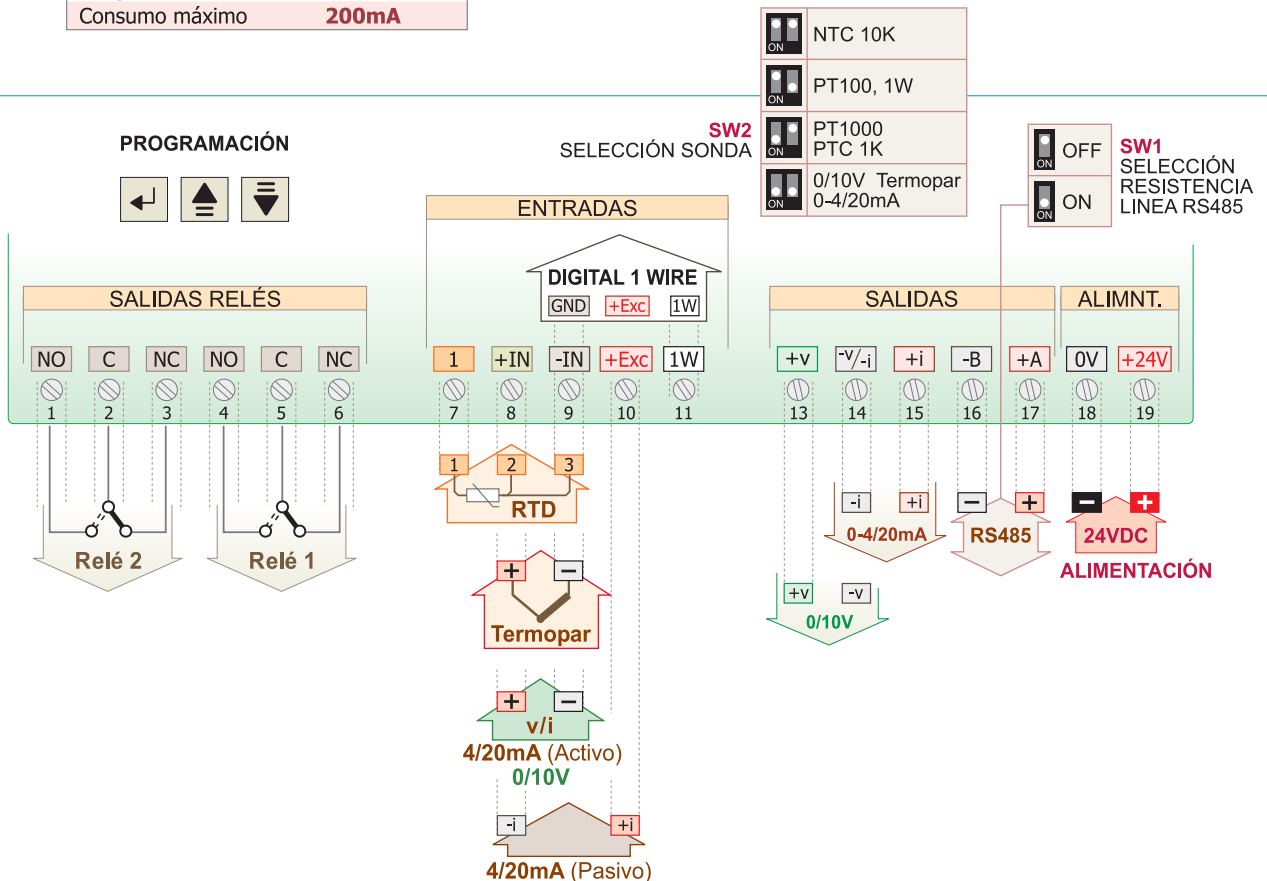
Consumo máximo 200mA

NTC 10K
PT100, 1W
PT1000
PTC 1K
0/10V Termopar
0-4/20mA

SW2
SELECCIÓN SONDA

OFF
ON

SW1
SELECCIÓN
RESISTENCIA
LINEA RS485

PROGRAMACIÓN

ENTRADAS

DIGITAL 1 WIRE
GND +Exc 1W

SALIDAS RELÉS

SALIDAS

ALIMNT.

NO C NC NO C NC 1 +IN -IN +Exc 1W +v $^{-}$v/$_{-}$i +i -B +A 0V +24V

1 2 3 4 5 6 7 8 9 10 11 13 14 15 16 17 18 19

1 2 3
RTD

Relé 2
Relé 1

+ −
Termopar

-i +i
0-4/20mA

− +
RS485

− +
24VDC
ALIMENTACIÓN

+v -v
0/10V

+ −
v/i
4/20mA (Activo)
0/10V

-i +i
4/20mA (Pasivo)